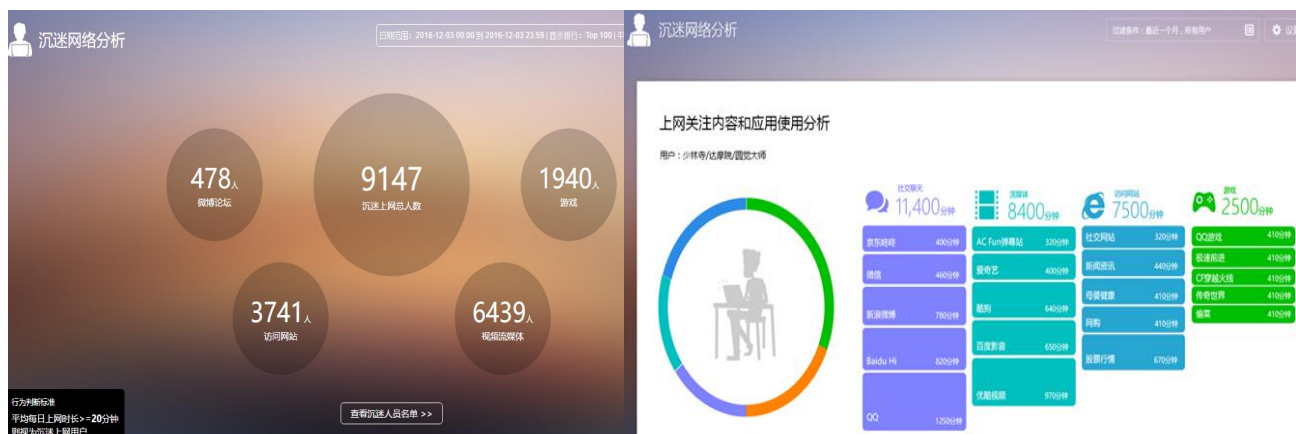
沉迷网络分析

日期范围：2016-12-03 00:00 到 2016-12-03 23:59 | 显示排行：Top 100 | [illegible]

478人
微博论坛

9147
沉迷上网总人数

1940人
游戏

3741人
访问网站

6439人
视频流媒体

行为判断标准
平均每日上网时长>=20分钟
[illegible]

查看沉迷人员名单 >>

沉迷网络分析

过滤条件：最近一个月，所有用户

上网关注内容和应用使用分析

用户：少林寺/达摩院/圆觉大师

社交聊天
11,400分钟

| 京东商城 | 400分钟 |
|---|---|
| 微信 | 460分钟 |
| 新浪微博 | 780分钟 |
| Baidu Hi | 820分钟 |
| QQ | 1250分钟 |

流媒体
8400分钟

| AC Fun弹幕站 | 320分钟 |
|---|---|
| 爱奇艺 | 400分钟 |
| 酷狗 | 640分钟 |
| 百度影音 | 650分钟 |
| 优酷视频 | 970分钟 |

访问网站
7500分钟

| 社交网站 | 320分钟 |
|---|---|
| 新闻资讯 | 440分钟 |
| 母婴健康 | 410分钟 |
| 网购 | 410分钟 |
| 股票行情 | 670分钟 |

游戏
2500分钟

| QQ游戏 | 410分钟 |
|---|---|
| 极速前进 | 410分钟 |
| CF穿越火线 | 410分钟 |
| 传奇世界 | 410分钟 |
| 偷菜 | 410分钟 |